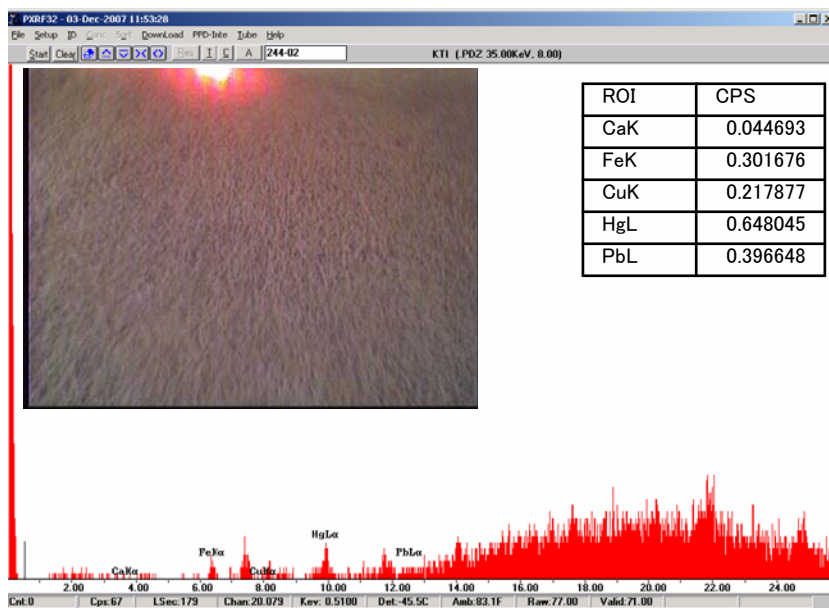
PXRF32 - 03-Dec-2007 11:53:28

File Setup ID Conc Sort Download PPD-Inte Tube Help

Start Clear Res I C A 244-02

KTI (.PDZ 35.00KeV, 8.00)

| ROI | CPS |
|---|---|
| CaK | 0.044693 |
| FeK | 0.301676 |
| CuK | 0.217877 |
| HgL | 0.648045 |
| PbL | 0.396648 |

CaKα FeKα CuKα HgLα PbLα

2.00 4.00 6.00 8.00 10.00 12.00 14.00 16.00 18.00 20.00 22.00 24.00

Cnt:0 Cps:67 LSec:179 Chan:20.079 Kev: 0.5100 Det:-45.5C Amb:83.1F Raw:77.00 Valid:71.00